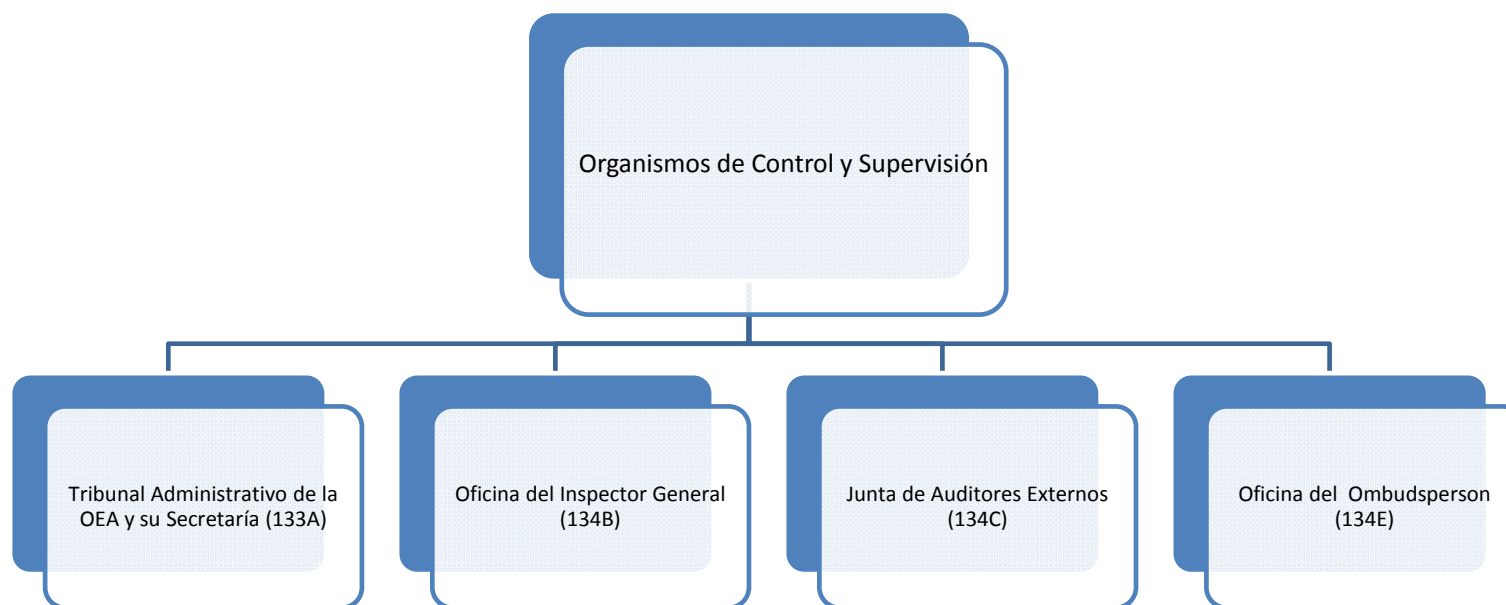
Organismos de Control y Supervisión

Tribunal Administrativo de la OEA y su Secretaría (133A)

Oficina del Inspector General (134B)

Junta de Auditores Externos (134C)

Oficina del Ombudsperson (134E)